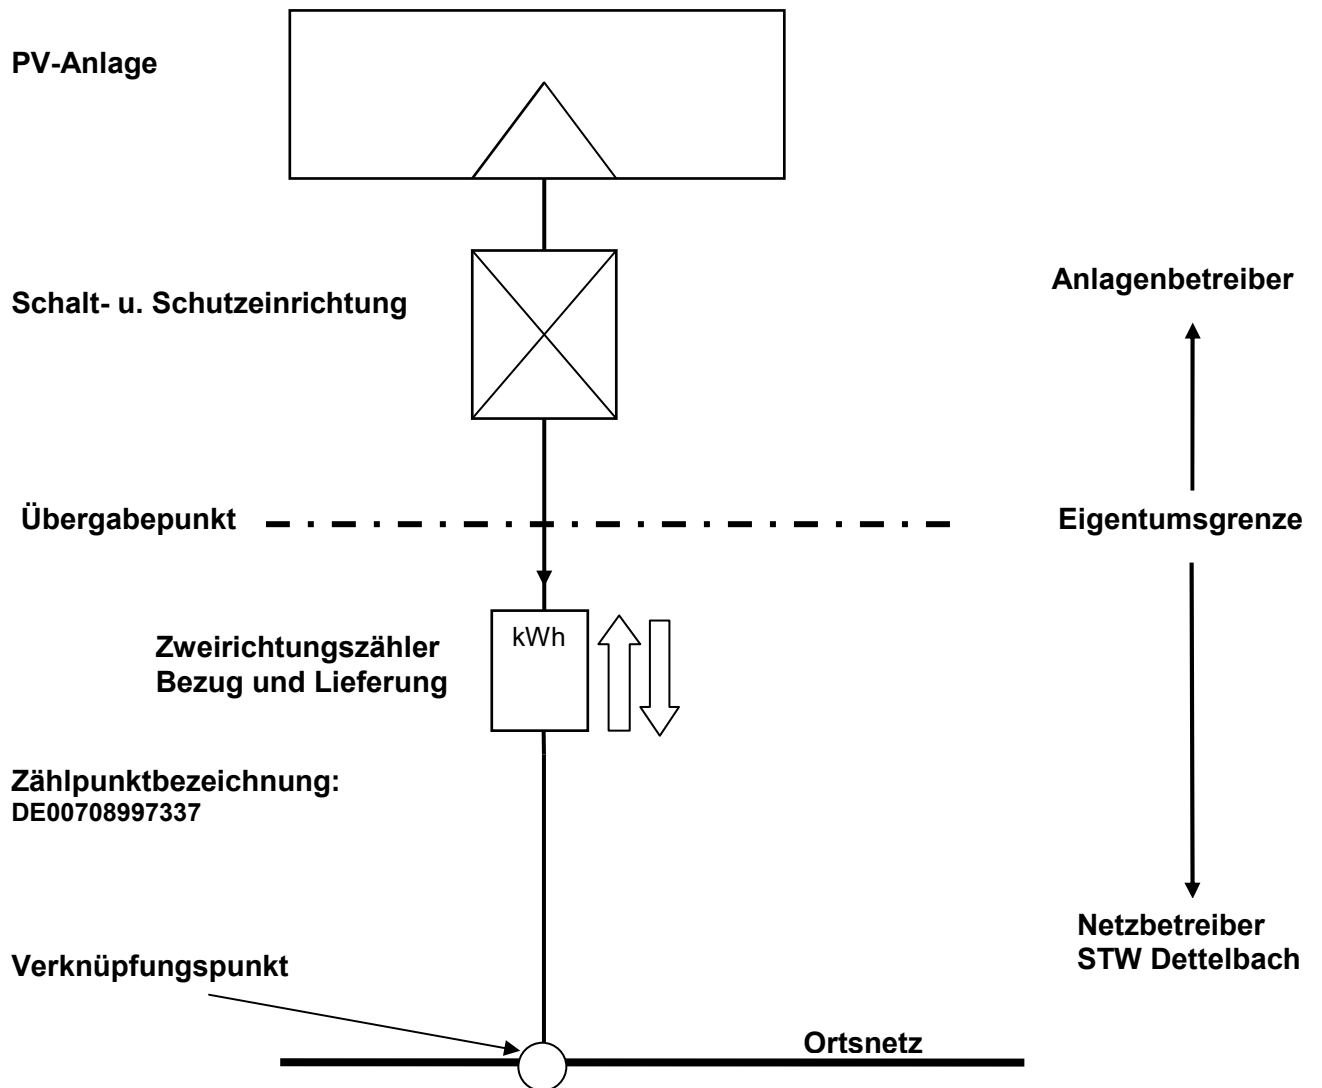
PV-Anlage

Schalt- u. Schutzeinrichtung

Anlagenbetreiber

Übergabepunkt

Eigentumsgrenze

kWh

Zweirichtungszähler
Bezug und Lieferung

Zählpunktbezeichnung:
DE00708997337

Netzbetreiber
STW Dettelbach

Verknüpfungspunkt

Ortsnetz